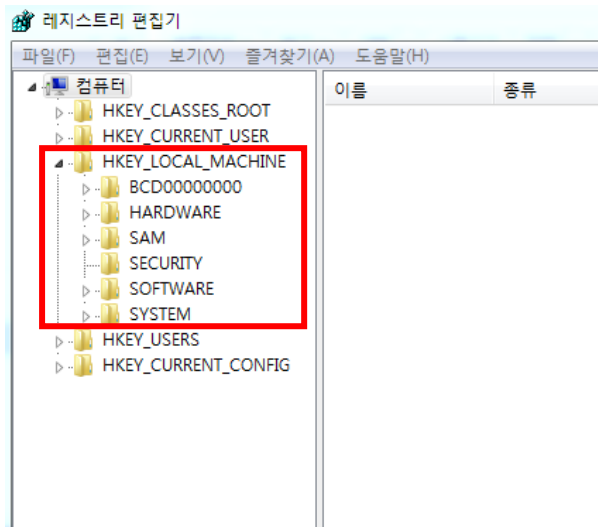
레지스트리 편집기

파일(F) 편집(E) 보기(V) 즐겨찾기(A) 도움말(H)

컴퓨터
HKEY_CLASSES_ROOT
HKEY_CURRENT_USER
HKEY_LOCAL_MACHINE
BCD00000000
HARDWARE
SAM
SECURITY
SOFTWARE
SYSTEM
HKEY_USERS
HKEY_CURRENT_CONFIG

이름
종류